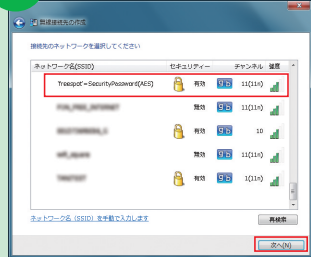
新規接続先の作成

接続先のネットワークを選択してください

| ネットワーク名(SSID) | セキュリティー | | チャンネル | 強度 |
|---|---|---|---|---|
| "freespot"+SecurityPassword(AES) | 有効 | g b | 11(11n) | |
| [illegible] | | g b | 11(11n) | |
| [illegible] | 有効 | g b | 10 | |
| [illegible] | 有効 | g b | 11(11n) | |
| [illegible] | 有効 | g b | 11(11n) | |

ネットワーク名(SSID)を手動で入力します

再検索

次へ(N)